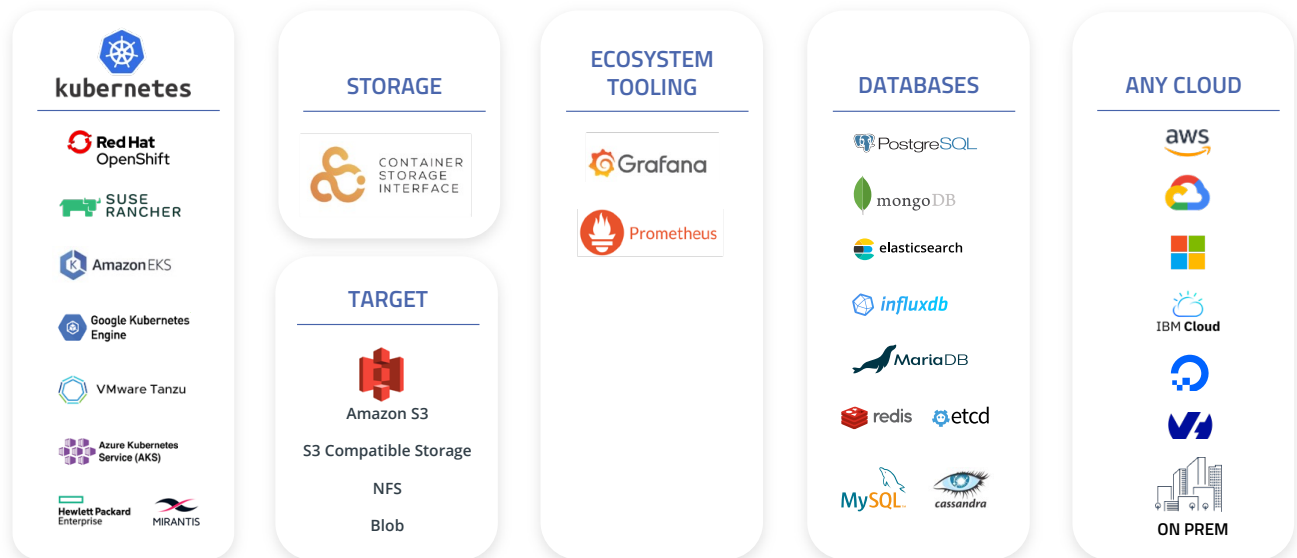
kubernetes

Red Hat OpenShift

SUSE RANCHER

Amazon EKS

Google Kubernetes Engine

VMware Tanzu

Azure Kubernetes Service (AKS)

Hewlett Packard Enterprise

MIRANTIS

STORAGE

CONTAINER STORAGE INTERFACE

TARGET

Amazon S3

S3 Compatible Storage

NFS

Blob

ECOSYSTEM TOOLING

Grafana

Prometheus

DATABASES

PostgreSQL

mongoDB

elasticsearch

influxdb

MariaDB

redis

etcd

MySQL

cassandra

ANY CLOUD

aws

IBM Cloud

ON PREM